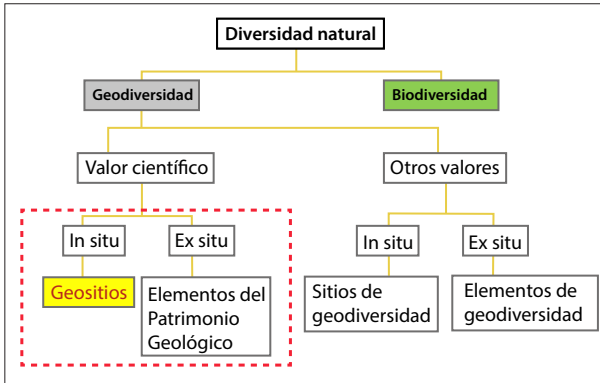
Diversidad natural

Geodiversidad

Biodiversidad

Valor científico

Otros valores

In situ

Ex situ

In situ

Ex situ

Geositios

Elementos del Patrimonio Geológico

Sitios de geodiversidad

Elementos de geodiversidad